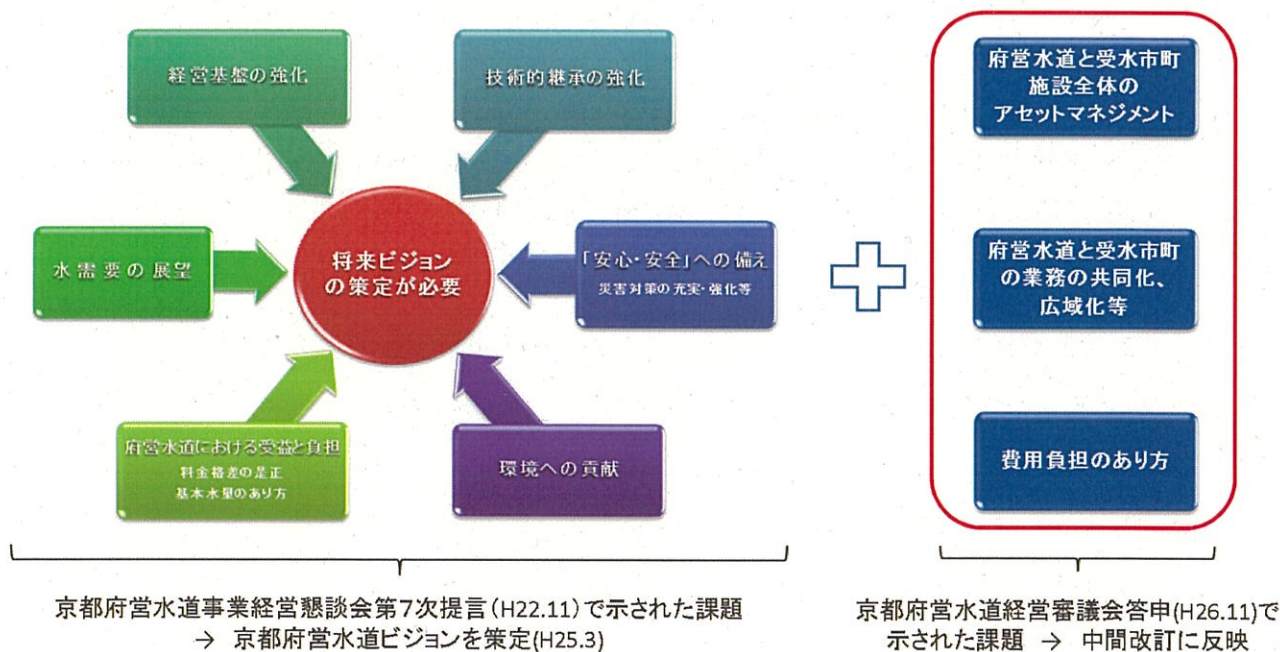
経営基盤の強化

技術的継承の強化

水需要の展望

将来ビジョンの策定が必要

「安心・安全」への備え
災害対策の充実・強化等

府営水道における受益と負担
料金格差の是正
基本水量のあり方

環境への貢献

府営水道と受水市町施設全体のアセットマネジメント

府営水道と受水市町の業務の共同化、広域化等

費用負担のあり方

京都府営水道事業経営懇談会第7次提言（H22.11）で示された課題
→ 京都府営水道ビジョンを策定(H25.3)

京都府営水道経営審議会答申(H26.11)で示された課題 → 中間改訂に反映